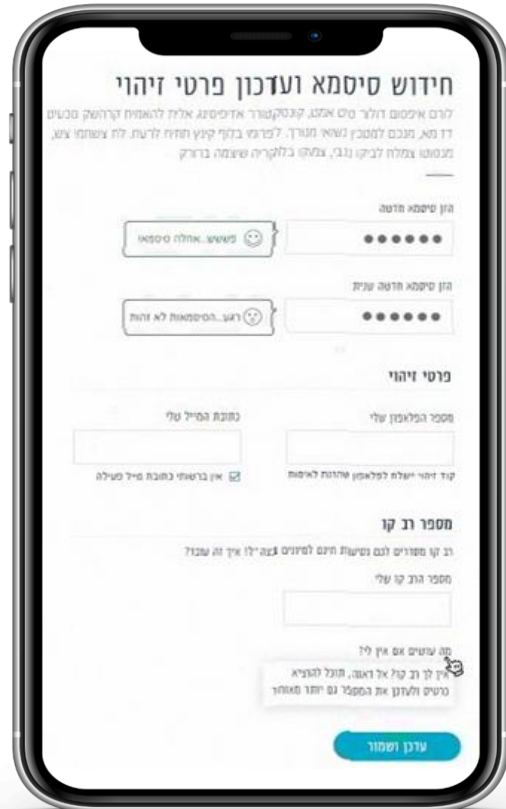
חידוש סיסמא ועדכון פרטי זיהוי

לורם איפסום דולר סיט אמט, קונסקטורר אדיפיסינג אלית להאמית קרהשק סכעיט דז מא, מנכם למטכין נשואי מנורך. לפרומי בלוף קינץ תתיח לרעח. לת צשחמי צש, מנסוטו צמלח לביקו ננבי, צמוקו בלוקריה שיצמה ברורק

הזן סיסמא חדשה

●●●●●●

פששש...אחלה סיסמא!

הזן סיסמא חדשה שנית

●●●●●●

רצע...הסיסמאות לא זהות

פרטי זיהוי

מספר הפלאפון שלי

קוד זיהוי ישלח לפלאפון שהזנת לאימות

כתובת המייל שלי

אין ברשותי כתובת מייל פעילה

מספר רב קו

רב קו מסדרים לכם נסיעות חינם למינוים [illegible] איך זה עובד?

מספר הרב קו שלי

מה עושים אם אין לי?

אין לך רב קו? אל דאגה, תוכל להוציא כרטיס ולעדכן את המספר גם יותר מאוחר

עדכן ושמור